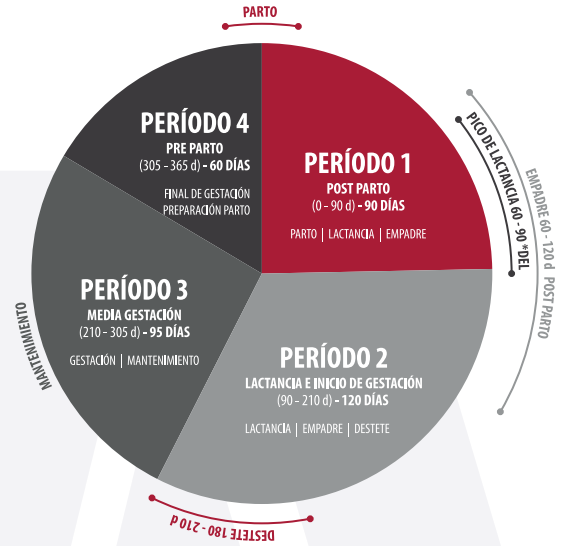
PARTO

PERÍODO 4
PRE PARTO
(305 - 365 d) - 60 DÍAS
FINAL DE GESTACIÓN
PREPARACIÓN PARTO

PERÍODO 1
POST PARTO
(0 - 90 d) - 90 DÍAS
PARTO | LACTANCIA | EMPADRE

PICO DE LACTANCIA 60 - 90 *DEL

EMPADRE 60 - 120 d POST PARTO

PERÍODO 3
MEDIA GESTACIÓN
(210 - 305 d) - 95 DÍAS
GESTACIÓN | MANTENIMIENTO

MANTENIMIENTO

PERÍODO 2
LACTANCIA E INICIO DE GESTACIÓN
(90 - 210 d) - 120 DÍAS
LACTANCIA | EMPADRE | DESTETE

DESTETE 180 - 210 d